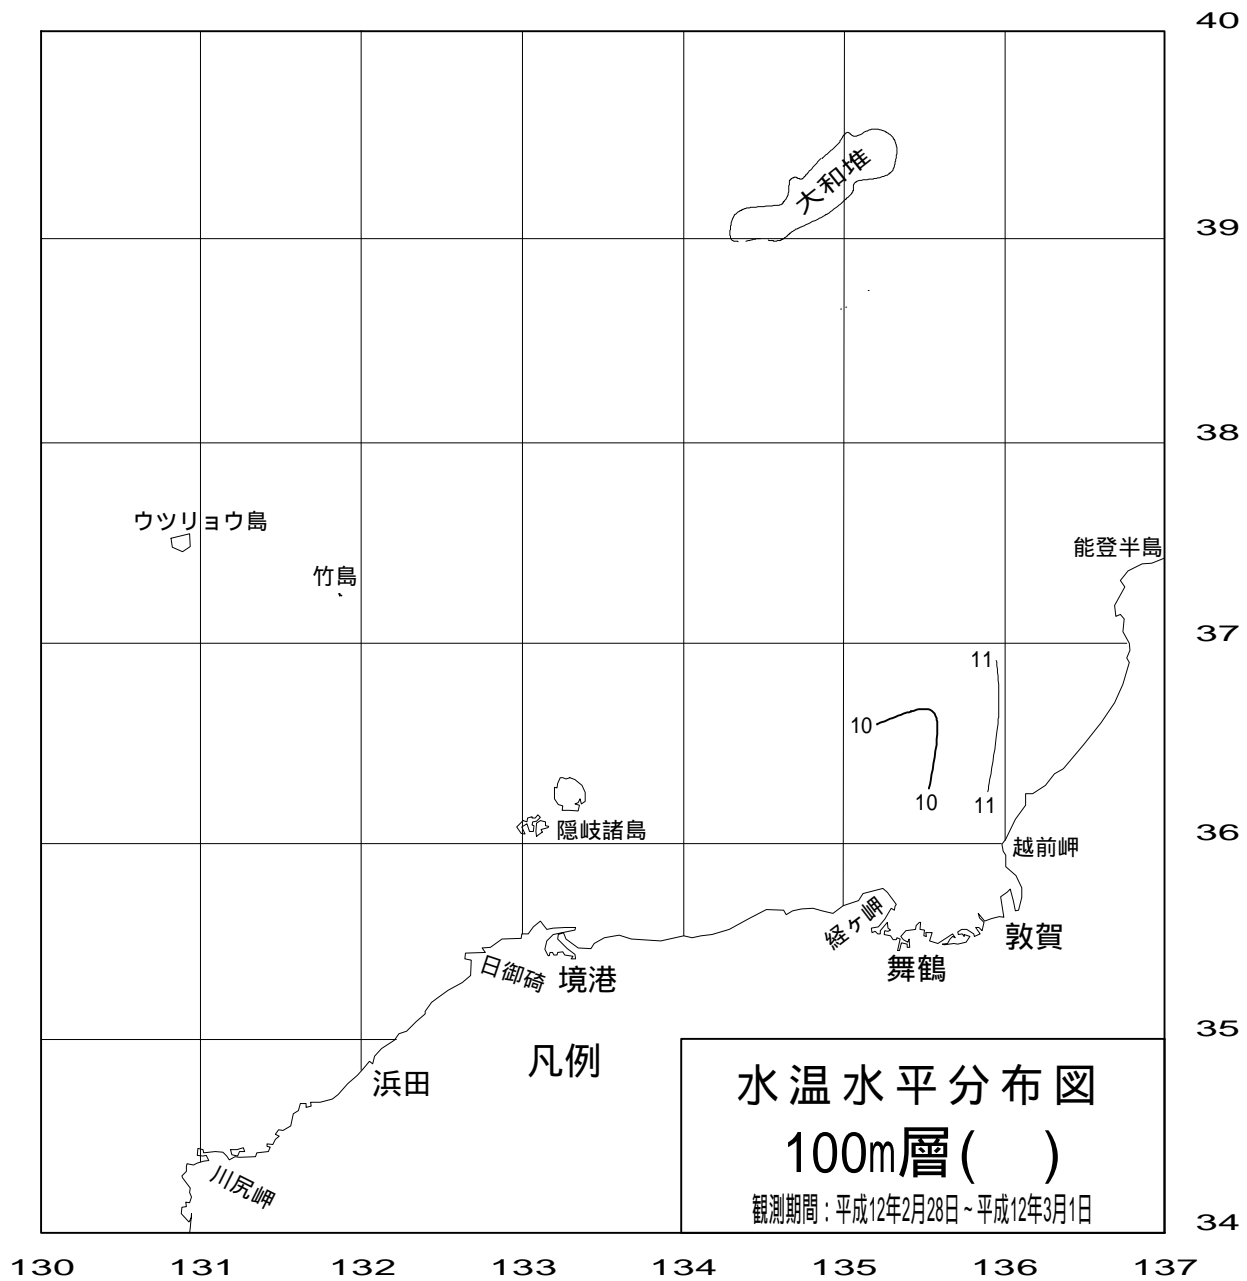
40
大和堆
39
38
ウツリョウ島
能登半島
竹島
37
11
10
10
11
隠岐諸島
36
越前岬
経ヶ岬
敦賀
日御碕
境港
舞鶴
35
凡例
浜田
水温水平分布図
100m層( )
観測期間：平成12年2月28日～平成12年3月1日
川尻岬
34
130
131
132
133
134
135
136
137